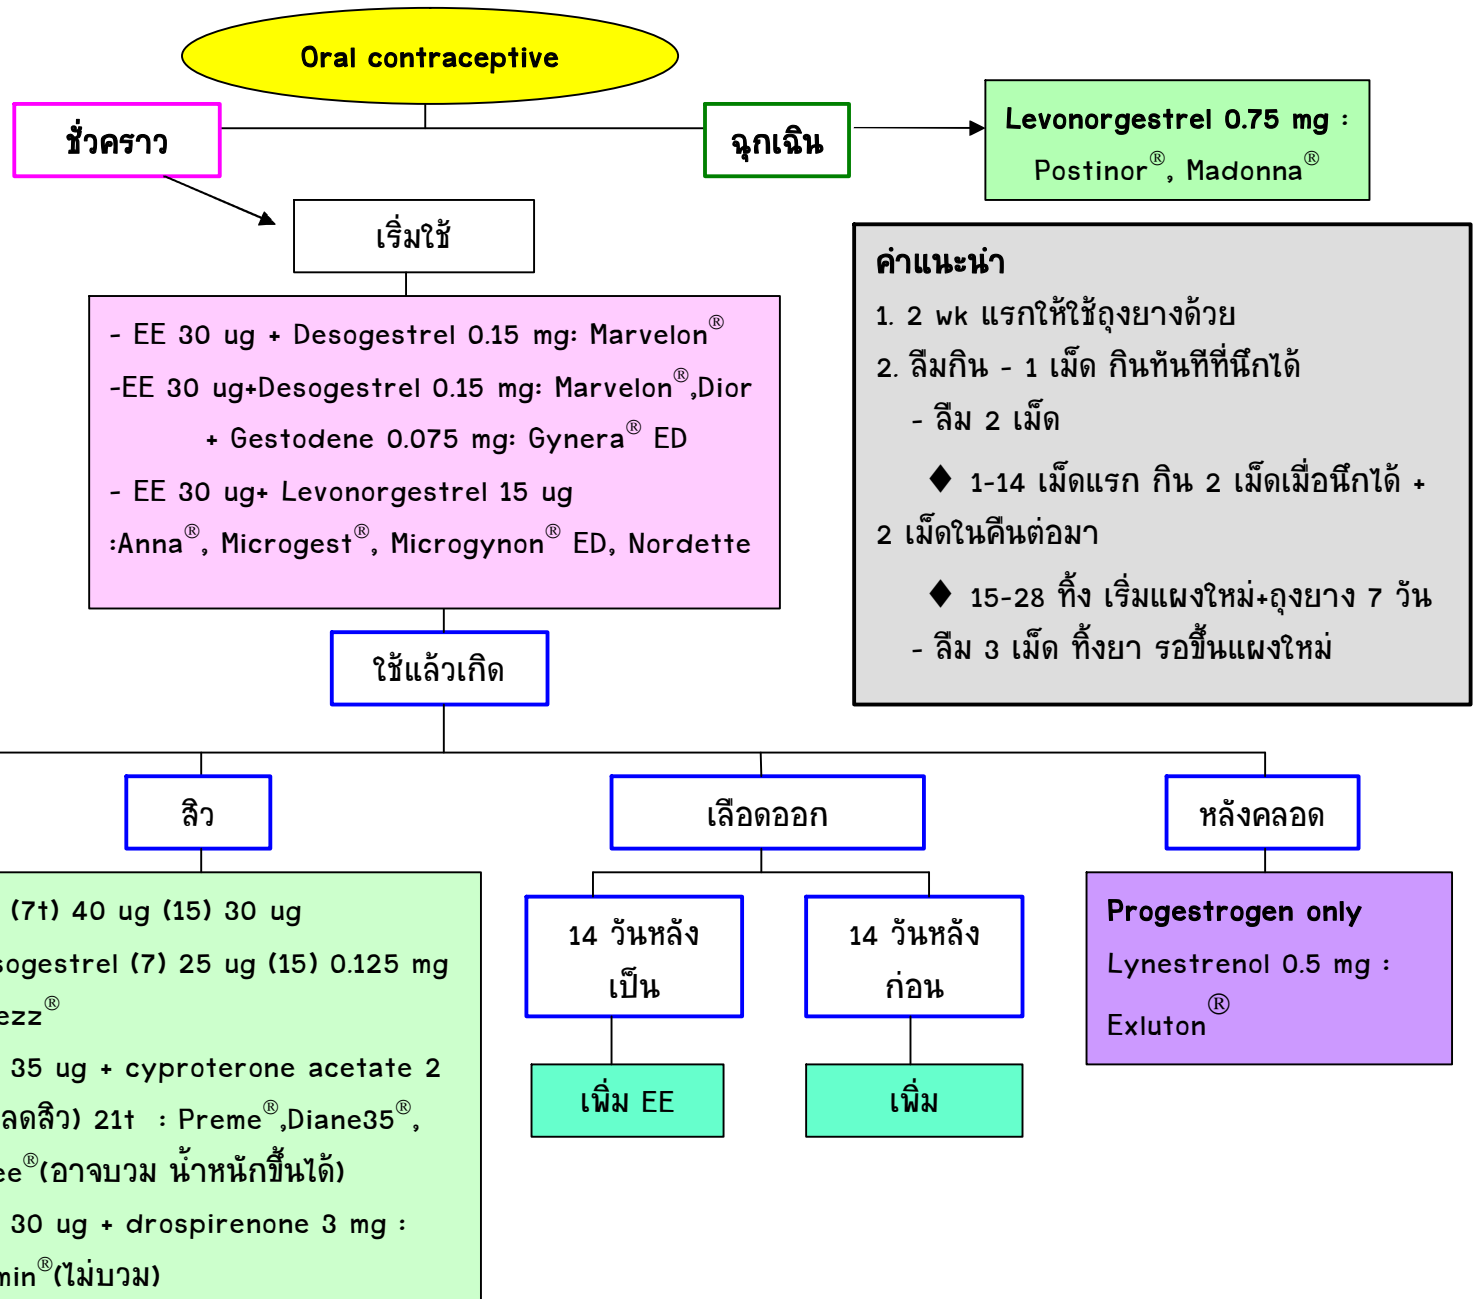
Oral contraceptive

ชั่วคราว

ฉุกเฉิน

Levonorgestrel 0.75 mg : Postinor®, Madonna®

เริ่มใช้

- EE 30 ug + Desogestrel 0.15 mg: Marvelon®
-EE 30 ug+Desogestrel 0.15 mg: Marvelon®,Dior
+ Gestodene 0.075 mg: Gynera® ED
- EE 30 ug+ Levonorgestrel 15 ug
:Anna®, Microgest®, Microgynon® ED, Nordette

ค่าแนะนำ
1. 2 wk แรกให้ใช้ถุงยางด้วย
2. ลืมกิน - 1 เม็ด กินทันทีที่นึกได้
- ลืม 2 เม็ด
◆ 1-14 เม็ดแรก กิน 2 เม็ดเมื่อนึกได้ + 2 เม็ดในคืนต่อมา
◆ 15-28 ทิ้ง เริ่มแผงใหม่+ถุงยาง 7 วัน
- ลืม 3 เม็ด ทิ้งยา รอขึ้นแผงใหม่

ใช้แล้วเกิด

สิว

เลือดออก

หลังคลอด

(7t) 40 ug (15) 30 ug
sogestrel (7) 25 ug (15) 0.125 mg
ezz®
35 ug + cyproterone acetate 2
ลดสิว) 21t : Preme®,Diane35®,
ee®(อาจบวม น้ำหนักขึ้นได้)
30 ug + drospirenone 3 mg :
min®(ไม่บวม)

14 วันหลัง เป็น

14 วันหลัง ก่อน

Progestrogen only
Lynestrenol 0.5 mg :
Exluton®

เพิ่ม EE

เพิ่ม